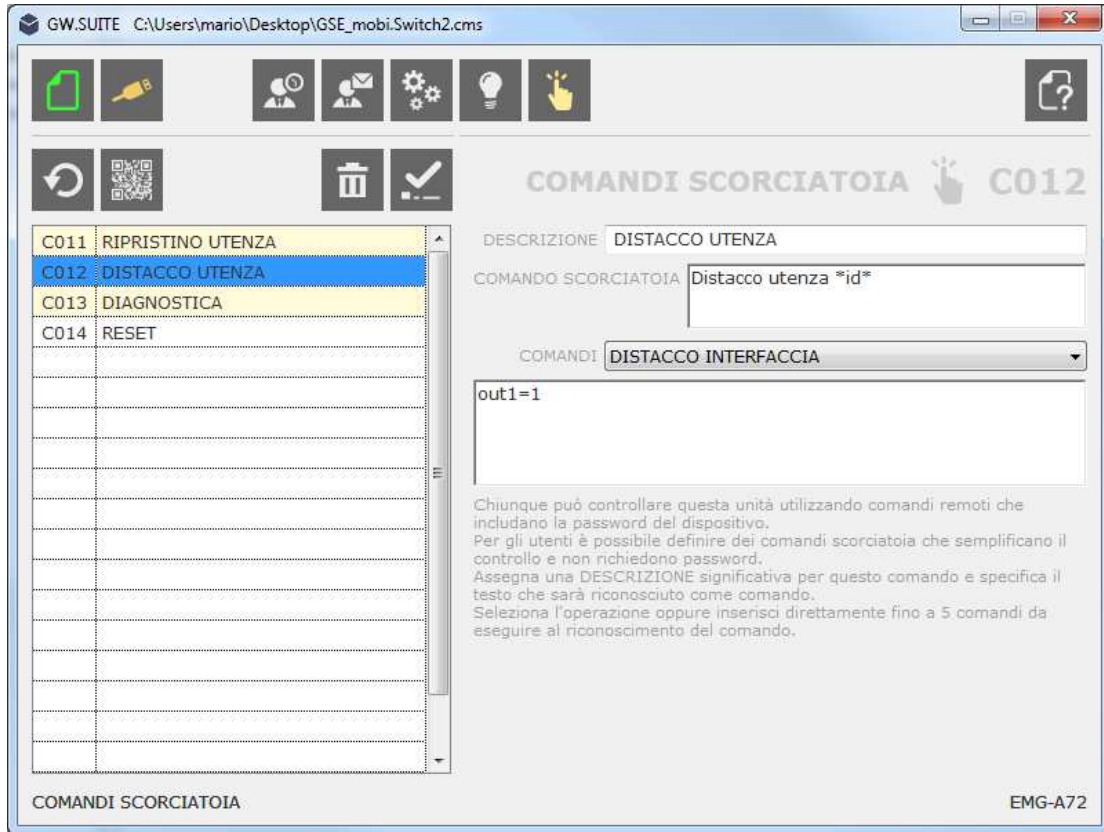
GW.SUITE C:\Users\mario\Desktop\GSE_mobi.Switch2.cms

COMANDI SCORCIATOIA C012

| | |
|---|---|
| C011 | RIPRISTINO UTENZA |
| C012 | DISTACCO UTENZA |
| C013 | DIAGNOSTICA |
| C014 | RESET |

DESCRIZIONE DISTACCO UTENZA

COMANDO SCORCIATOIA Distacco utenza *id*

COMANDI DISTACCO INTERFACCIA

out1=1

Chiunque può controllare questa unità utilizzando comandi remoti che includano la password del dispositivo.
Per gli utenti è possibile definire dei comandi scorciatoia che semplificano il controllo e non richiedono password.
Assegna una DESCRIZIONE significativa per questo comando e specifica il testo che sarà riconosciuto come comando.
Seleziona l'operazione oppure inserisci direttamente fino a 5 comandi da eseguire al riconoscimento del comando.

COMANDI SCORCIATOIA

EMG-A72